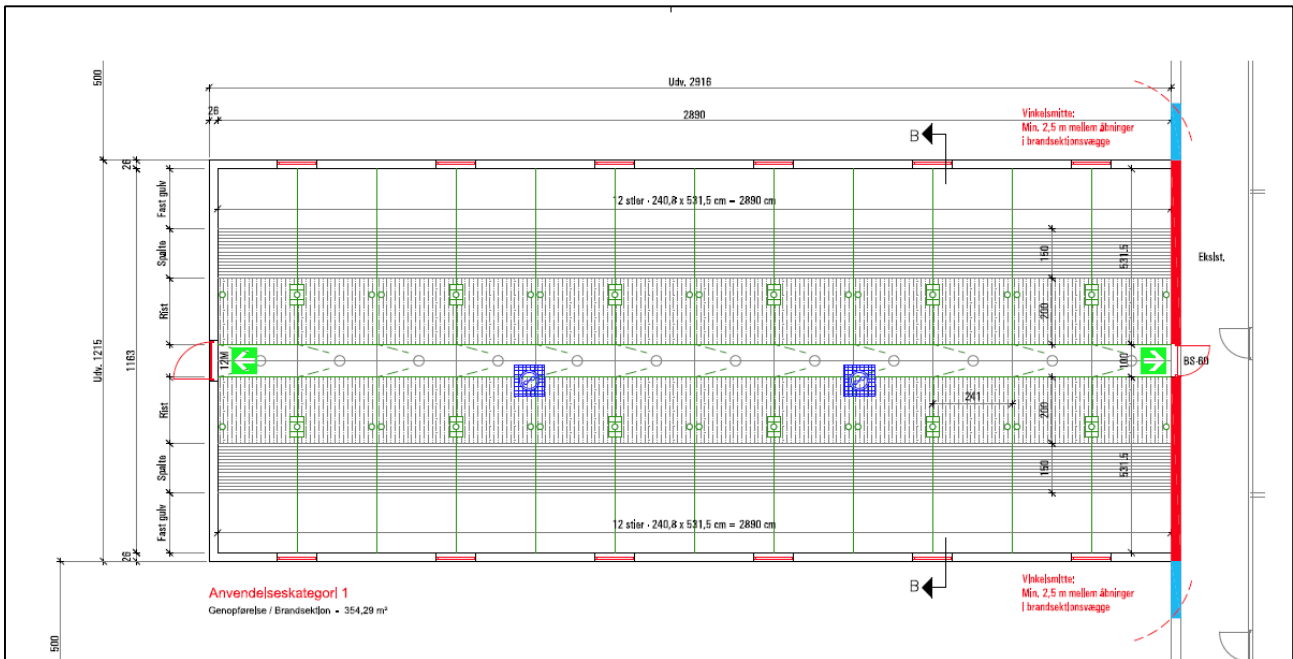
500

Udv. 2916

26

2890

B

Vinkelsmitte:
Min. 2,5 m mellem åbninger
i brandsektionsvægge

26

Fast gulv

12 stier · 240,8 x 531,5 cm = 2890 cm

Spalte

150

531,5

Ekslst.

Rist

200

Udv. 1215

1163

12M

100

BS-60

241

Rist

200

Spalte

150

531,5

Fast gulv

12 stier · 240,8 x 531,5 cm = 2890 cm

26

B

Anvendelseskategori 1

Genopførelse / Brandsektion = 354,29 m²

Vinkelsmitte:
Min. 2,5 m mellem åbninger
i brandsektionsvægge

500